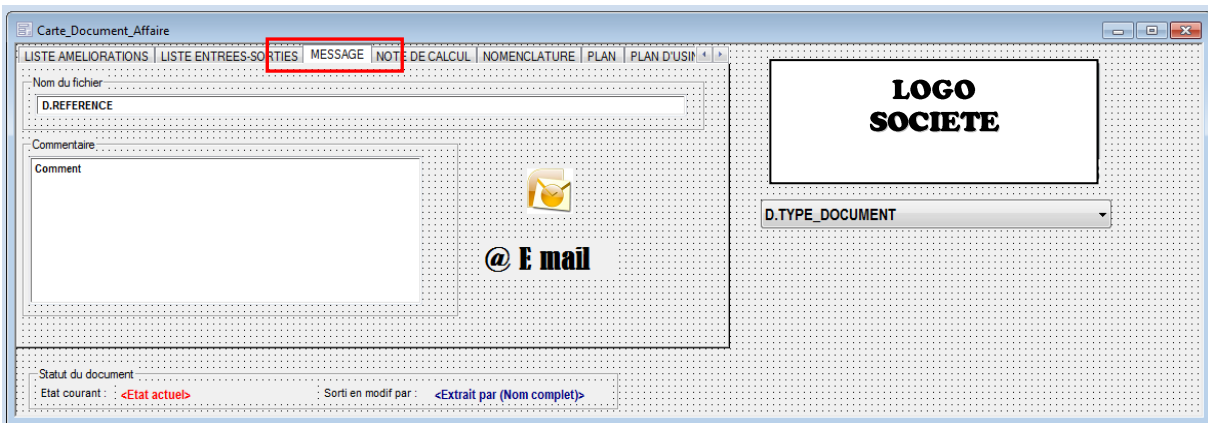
Carte_Document_Affaire

LISTE AMELIORATIONS | LISTE ENTREES-SORTIES | MESSAGE | NOTE DE CALCUL | NOMENCLATURE | PLAN | PLAN D'USIN

Nom du fichier
D.REFERENCE

Commentaire
Comment

@ E mail

LOGO
SOCIETE

D.TYPE_DOCUMENT

Statut du document
Etat courant : <Etat actuel>
Sorti en modif par : <Extrait par (Nom complet)>